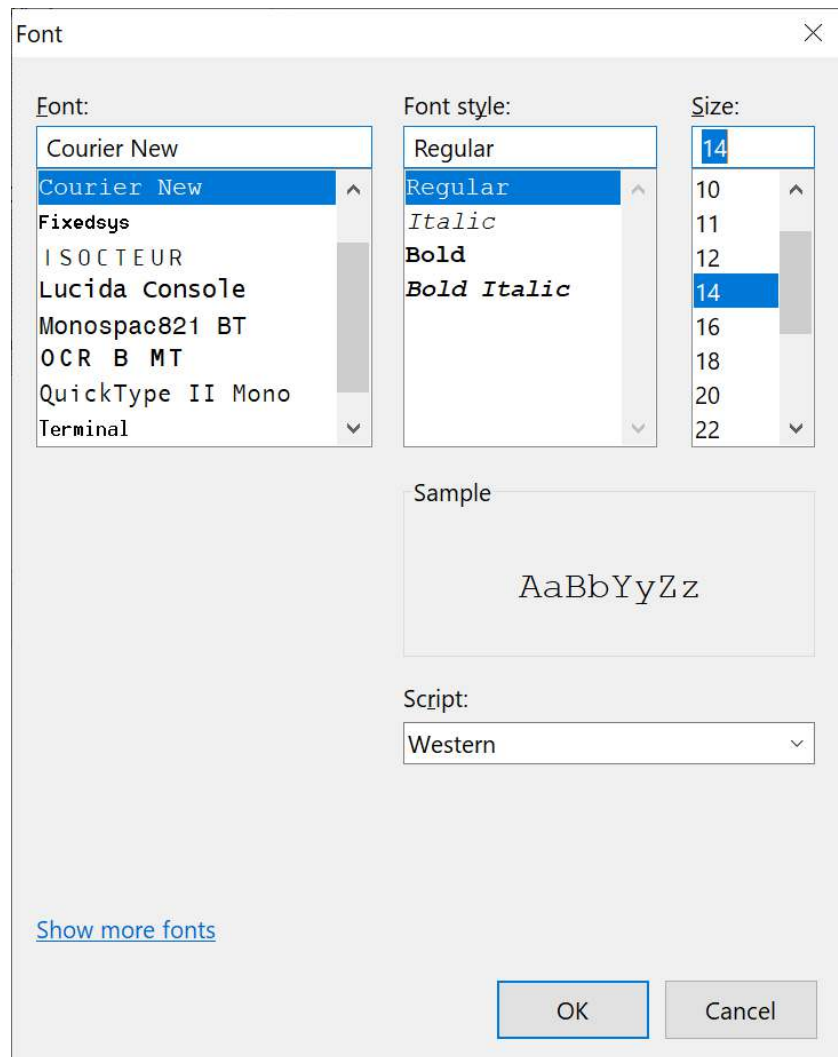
Font

×

Font:

Courier New

Courier New
Fixedsys
ISOCTEUR
Lucida Console
Monospac821 BT
OCR B MT
QuickType II Mono
Terminal

Font style:

Regular

Regular
Italic
Bold
Bold Italic

Size:

14

10
11
12
14
16
18
20
22

Sample

AaBbYyZz

Script:

Western

Show more fonts

OK

Cancel